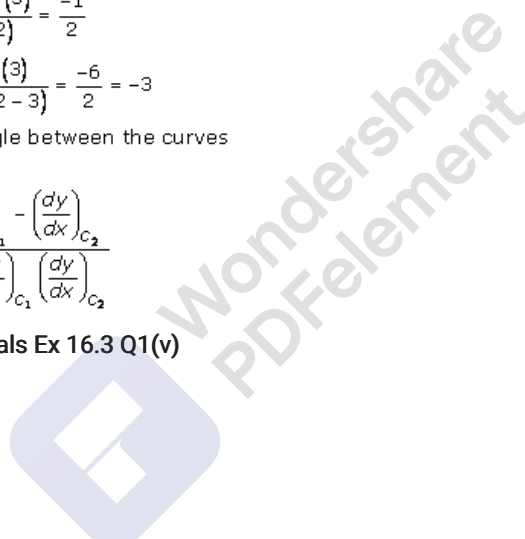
$\frac{(3)}{2)} = \frac{-1}{2}$

$\frac{(3)}{2-3)} = \frac{-6}{2} = -3$

gle between the curves

$\frac{{}_1 - \left(\frac{dy}{dx}\right)_{c_2}}{\Big)_{c_1}\left(\frac{dy}{dx}\right)_{c_2}}$

als Ex 16.3 Q1(v)

Wondershare
PDFelement